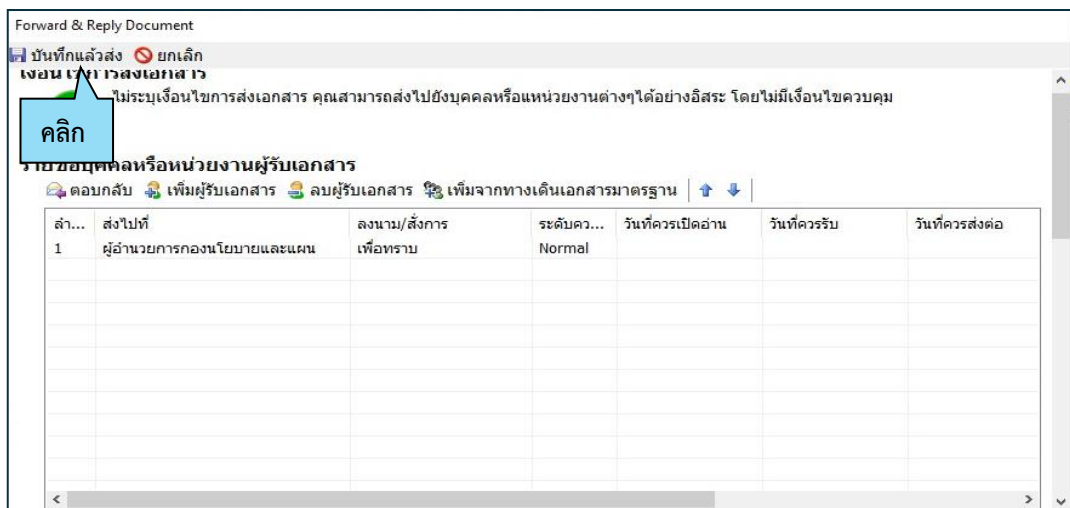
Forward & Reply Document

บันทึกแล้วส่ง ยกเลิก

เงื่อนไขการส่งเอกสาร

ไม่ระบุเงื่อนไขการส่งเอกสาร คุณสามารถส่งไปยังบุคคลหรือแหน่วยงานต่างๆได้อย่างอิสระ โดยไม่มีเงื่อนไขควบคุม

คลิก

รายชื่อบุคคลหรือหน่วยงานผู้รับเอกสาร

ตอบกลับ เพิ่มผู้รับเอกสาร ลบผู้รับเอกสาร เพิ่มจากทางเดินเอกสารมาตรฐาน

| ลำ... | ส่งไปที่ | ลงนาม/สั่งการ | ระดับคว... | วันที่ควรเปิดอ่าน | วันที่ควรรับ | วันที่ควรส่งต่อ |
|---|---|---|---|---|---|---|
| 1 | ผู้อำนวยการกองนโยบายและแผน | เพื่อทราบ | Normal | | | |